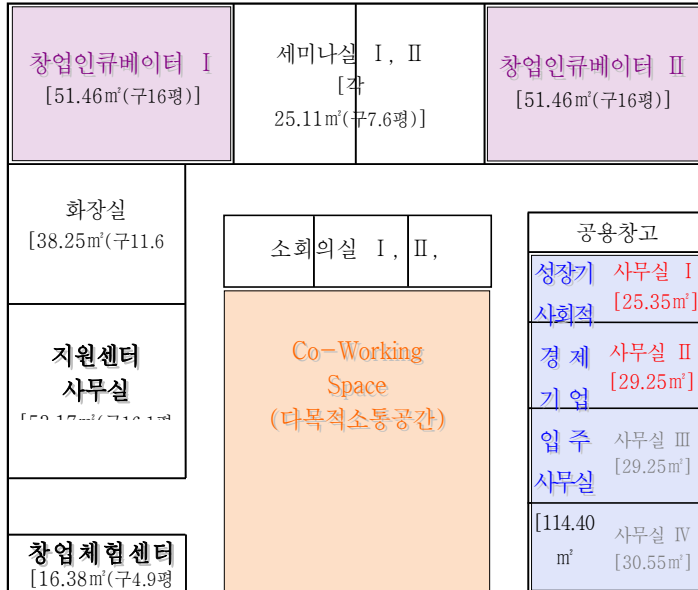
창업인큐베이터 Ⅰ
[51.46㎡(구16평)]

세미나실 Ⅰ, Ⅱ
[각 25.11㎡(구7.6평)]

창업인큐베이터 Ⅱ
[51.46㎡(구16평)]

화장실
[38.25㎡(구11.6

소회의실 Ⅰ, Ⅱ,

공용창고

지원센터
사무실
[53.17㎡(구16.1평

Co-Working
Space
(다목적소통공간)

성장기 사회적 경제 기업 입주 사무실
[114.40㎡

사무실 Ⅰ
[25.35㎡]

사무실 Ⅱ
[29.25㎡]

사무실 Ⅲ
[29.25㎡]

사무실 Ⅳ
[30.55㎡]

창업체험센터
[16.38㎡(구4.9평